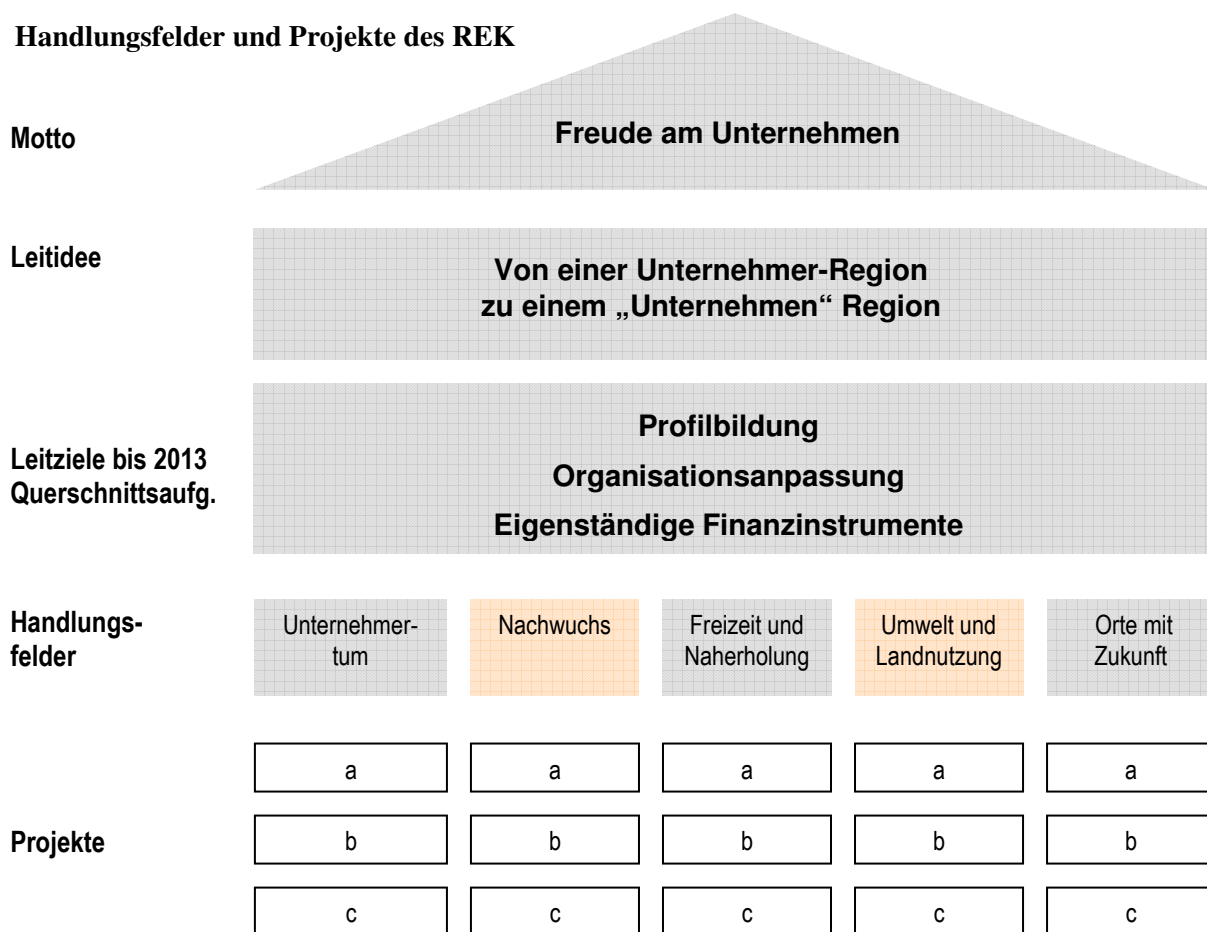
Handlungsfelder und Projekte des REK

Motto

Freude am Unternehmen

Leitidee

Von einer Unternehmer-Region zu einem „Unternehmen“ Region

Leitziele bis 2013 Querschnittsaufg.

Profilbildung

Organisationsanpassung

Eigenständige Finanzinstrumente

Handlungsfelder

Unternehmertum

Nachwuchs

Freizeit und Naherholung

Umwelt und Landnutzung

Orte mit Zukunft

Projekte

| a | a | a | a | a |
|---|---|---|---|---|
| b | b | b | b | b |
| c | c | c | c | c |